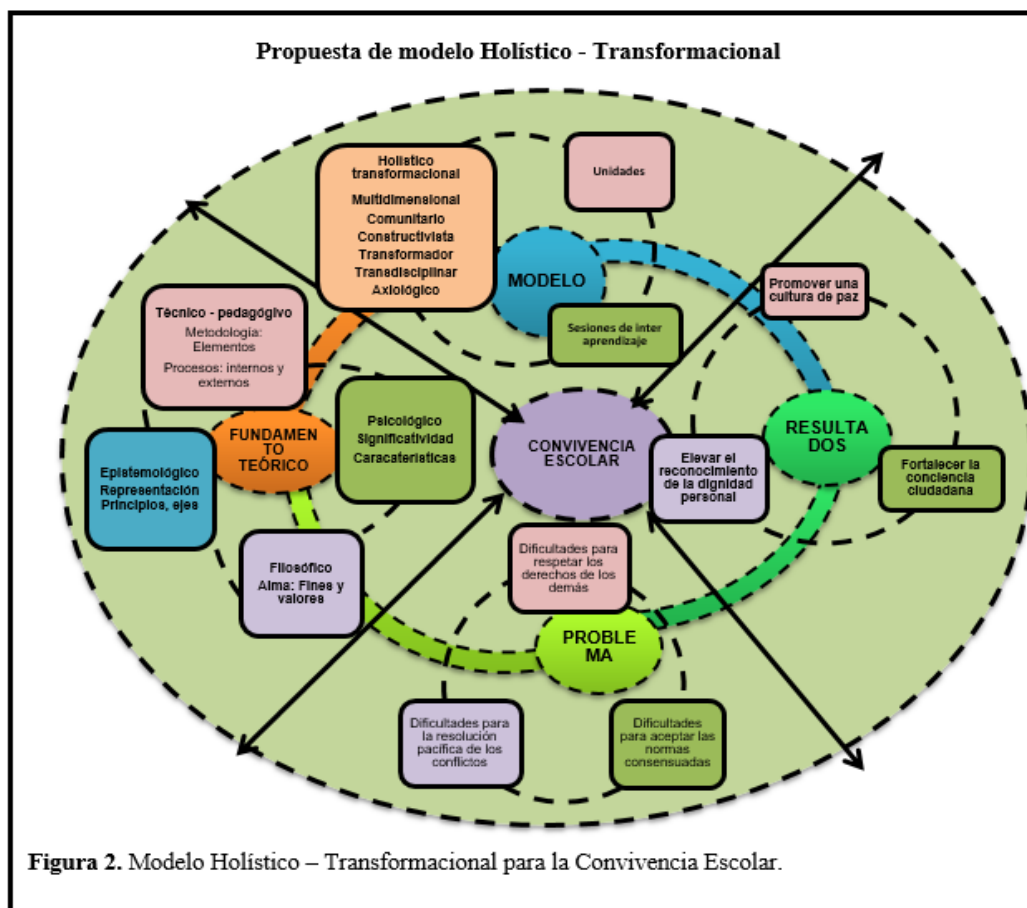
Propuesta de modelo Holístico - Transformacional

Holistico transformacional

Multidimensional
Comunitario
Constructivista
Transformador
Transdisciplinar
Axiológico

Unidades

MODELO

Sesiones de inter aprendizaje

Promover una cultura de paz

Técnico - pedagógivo
Metodología: Elementos
Procesos: internos y externos

FUNDAMENTO TEÓRICO

Psicológico
Significatividad
Caracateristicas

CONVIVENCIA ESCOLAR

Elevar el reconocimiento de la dignidad personal

RESULTADOS

Fortalecer la conciencia ciudadana

Epistemológico
Representación
Principios, ejes

Filosófico
Alma: Fines y valores

Dificultades para respetar los derechos de los demás

PROBLEMA

Dificultades para la resolución pacifica de los conflictos

Dificultades para aceptar las normas consensuadas

Figura 2. Modelo Holístico – Transformacional para la Convivencia Escolar.